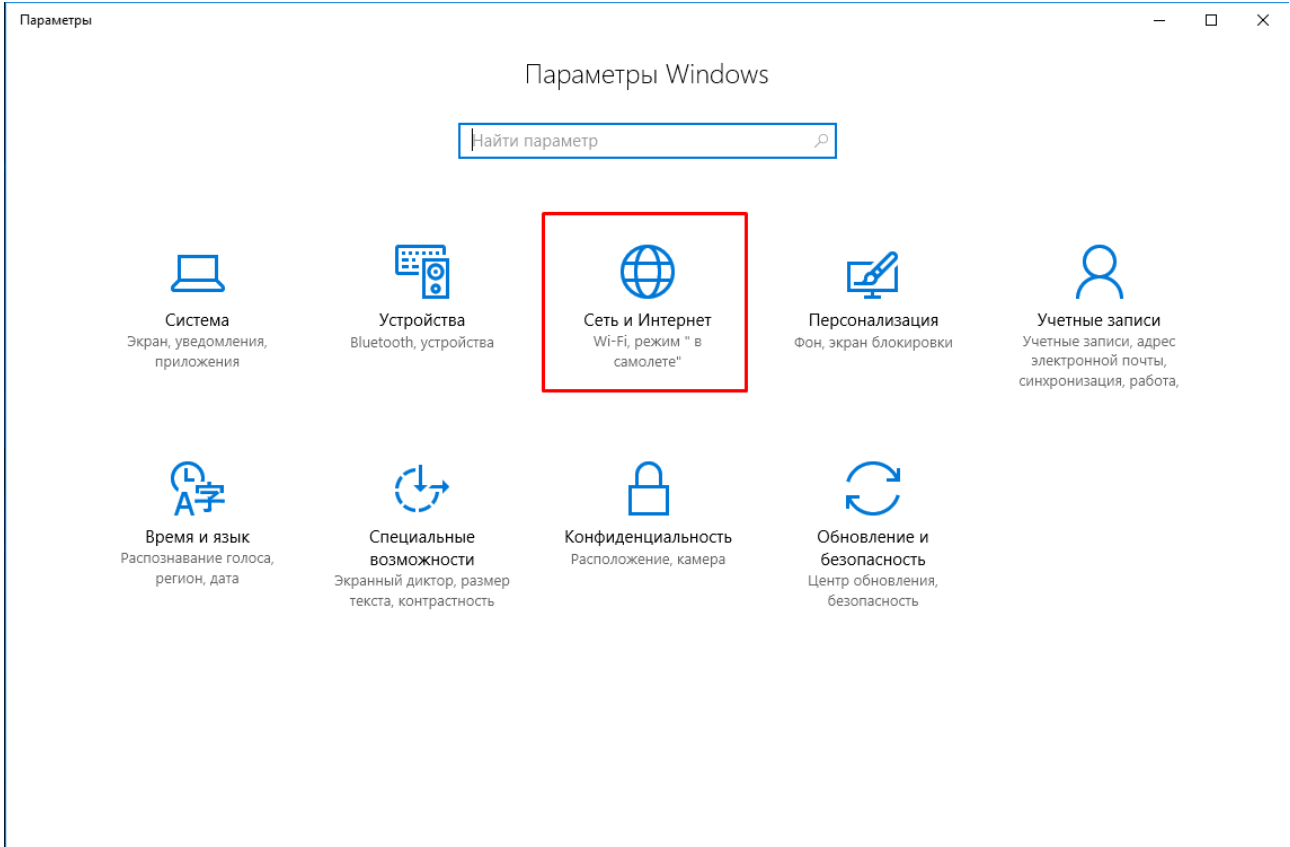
Параметры

Параметры Windows

Найти параметр

Система
Экран, уведомления, приложения

Устройства
Bluetooth, устройства

Сеть и Интернет
Wi-Fi, режим " в самолете"

Персонализация
Фон, экран блокировки

Учетные записи
Учетные записи, адрес электронной почты, синхронизация, работа,

Время и язык
Распознавание голоса, регион, дата

Специальные возможности
Экранный диктор, размер текста, контрастность

Конфиденциальность
Расположение, камера

Обновление и безопасность
Центр обновления, безопасность